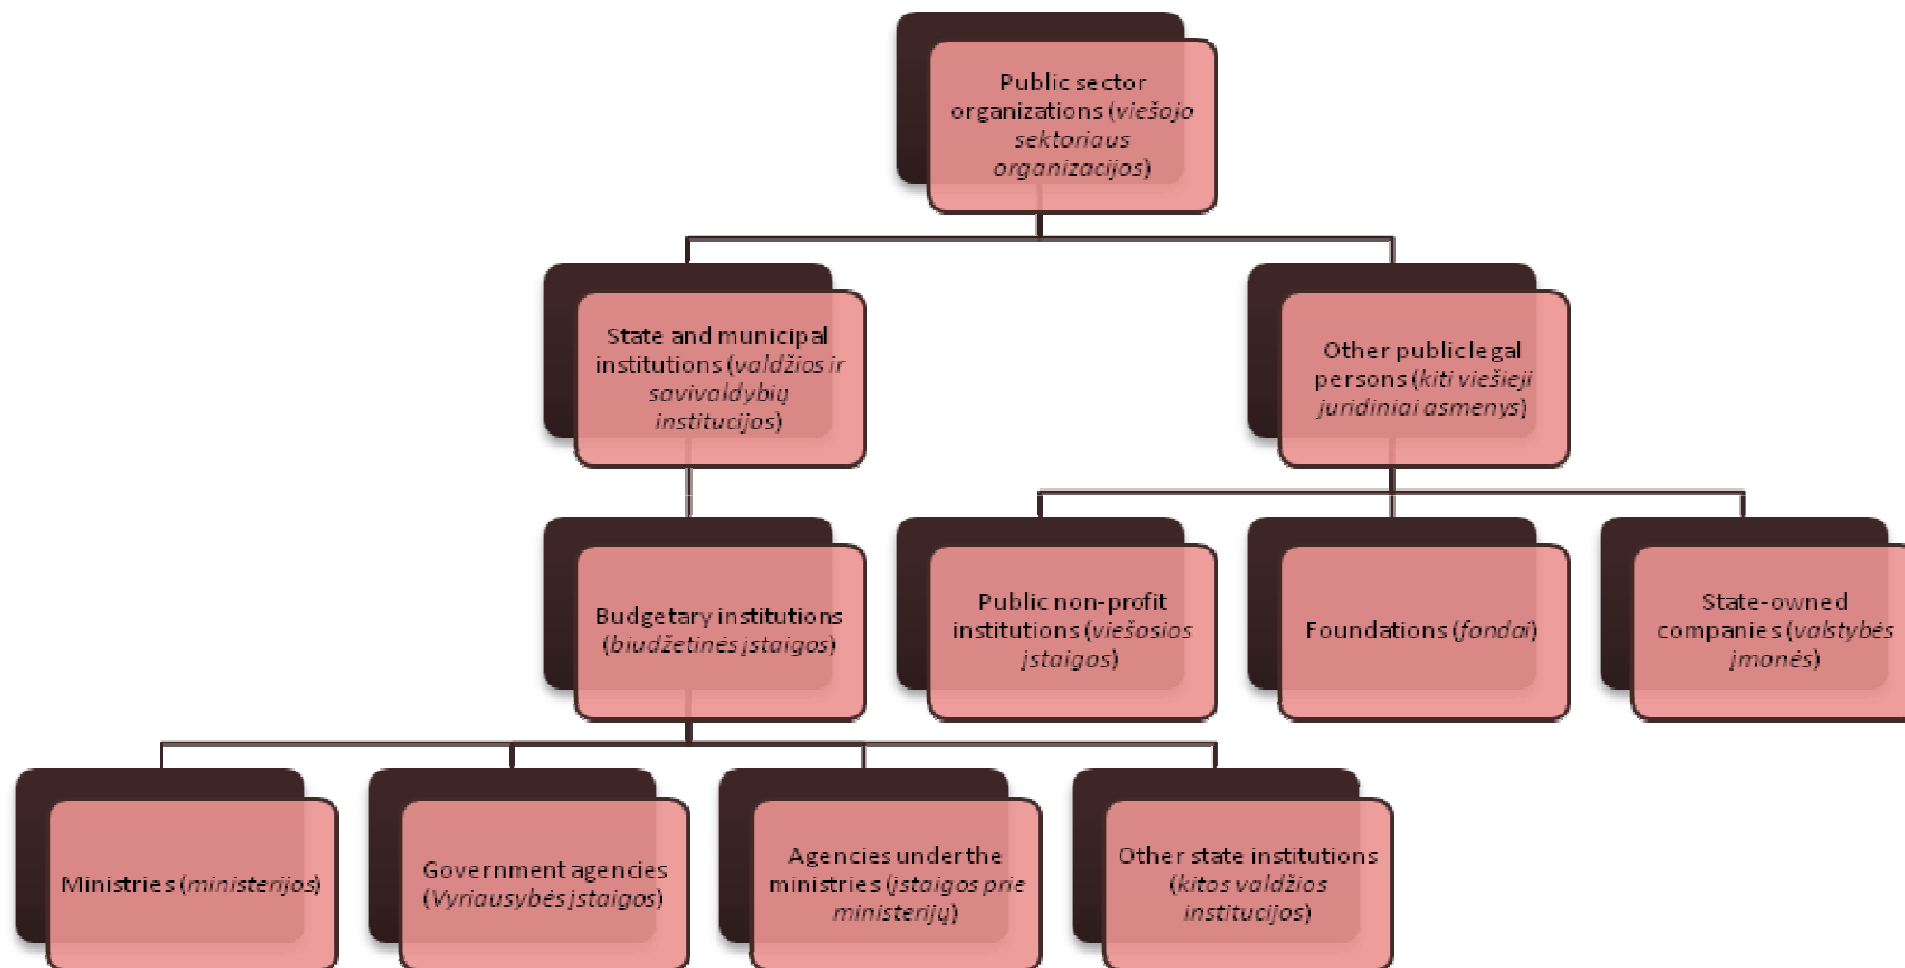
Public sector organizations (viešojo sektoriaus organizacijos)

State and municipal institutions (valdžios ir savivaldybių institucijos)

Other public legal persons (kiti viešieji juridiniai asmenys)

Budgetary institutions (biudžetinės įstaigos)

Public non-profit institutions (viešosios įstaigos)

Foundations (fondai)

State-owned companies (valstybės įmonės)

Ministries (ministerijos)

Government agencies (Vyriausybės įstaigos)

Agencies under the ministries (įstaigos prie ministerijų)

Other state institutions (kitos valdžios institucijos)